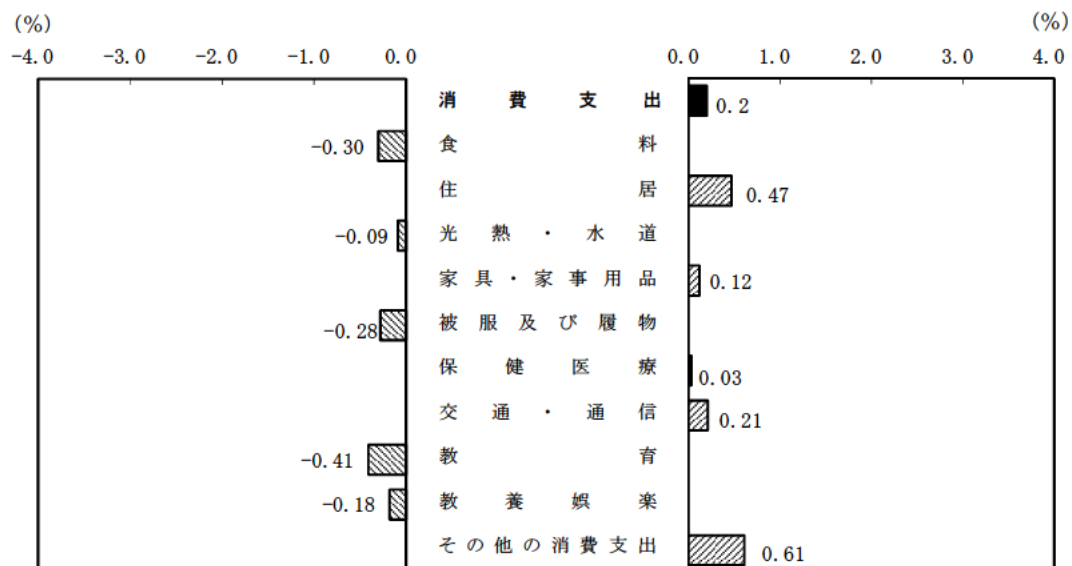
(%)
-4.0 -3.0 -2.0 -1.0 0.0

(%)
0.0 1.0 2.0 3.0 4.0

消費支出 0.2
-0.30 食料
住居 0.47
-0.09 光熱・水道
家具・家事用品 0.12
-0.28 被服及び履物
保健医療 0.03
交通・通信 0.21
-0.41 教育
-0.18 教養娯楽
その他の消費支出 0.61